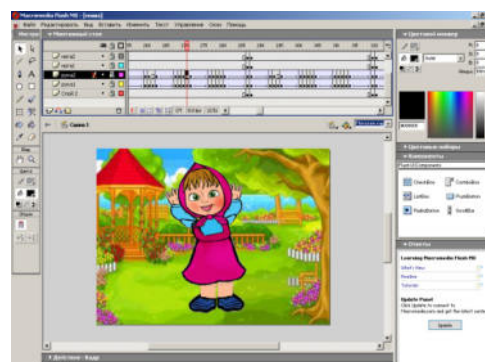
Macromedia Flash MX - [новая]

Файл Редактировать Вид Вставить Изменить Текст Управление Окно Помощь

Монтажный стол

Сцена 1

Цветовой микшер

Цветовые наборы

Компоненты

CheckBox
ComboBox
ListBox
PushButton
RadioButton
ScrollBar

Ответы

Learning Macromedia Flash MX

What's New
Readme
Tutorials

Update Panel

Update

Действия - Кадр